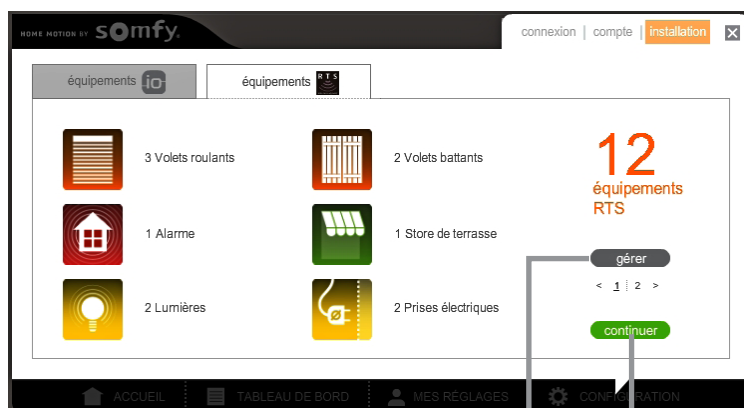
HOME MOTION BY somfy.

connexion | compte | installation

équipements io

équipements RTS

3 Volets roulants

2 Volets battants

1 Alarme

1 Store de terrasse

2 Lumières

2 Prises électriques

12

équipements RTS

gérer

< 1 | 2 >

continuer

ACCUEIL | TABLEAU DE BORD | MES RÉGLAGES | CONFIGURATION